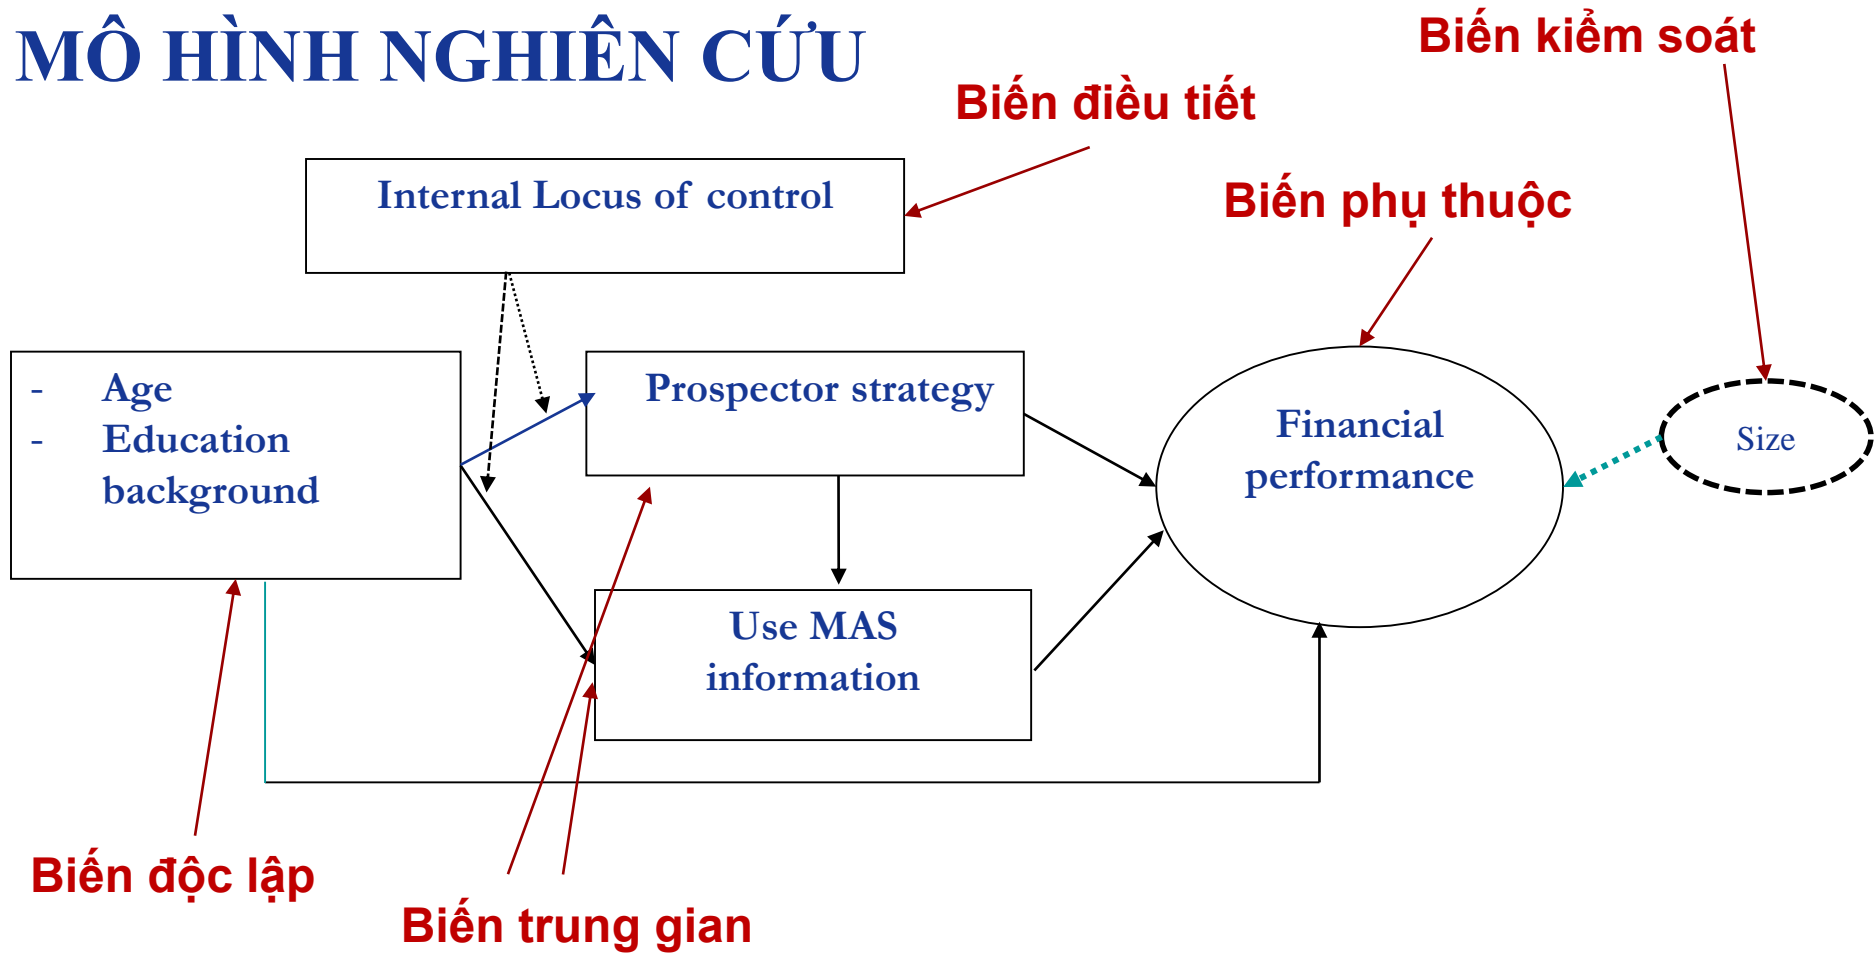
MÔ HÌNH NGHIÊN CỨU

Biến kiểm soát

Biến điều tiết

Internal Locus of control

Biến phụ thuộc

- Age
- Education background

Prospector strategy

Financial performance

Size

Use MAS information

Biến độc lập

Biến trung gian